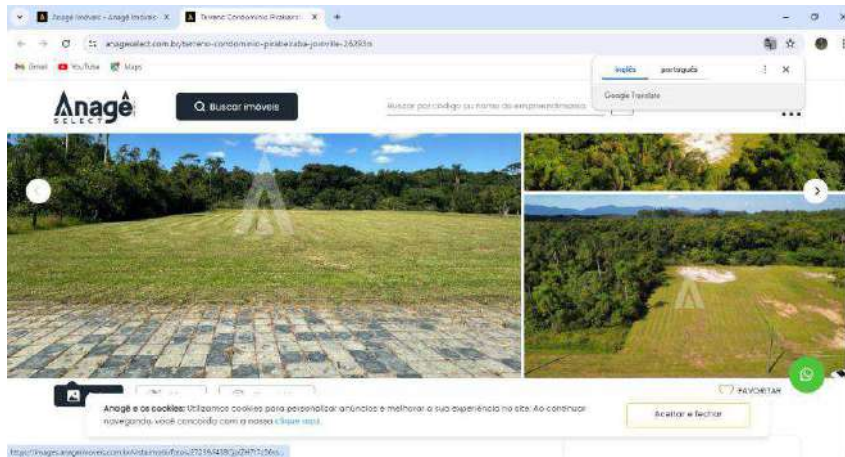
Anagê Imóveis - Anagê Imóveis ×
Terreno Condomínio Pirabeiraba ×
+
anageselect.com.br/terreno-condominio-pirabeiraba-joinville-26393n
Gmail
YouTube
Maps
inglês
português
Google Tradutor
Anagê SELECT
Buscar imóveis
Buscar por código ou nome do empreendimento
FAVORITAR
Anagê e os cookies: Utilizamos cookies para personalizar anúncios e melhorar a sua experiência no site. Ao continuar navegando, você concorda com a nossa Clique aqui.
Aceitar e fechar
https://images.anageimoveis.com.br/vista.imobi/fotos/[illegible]